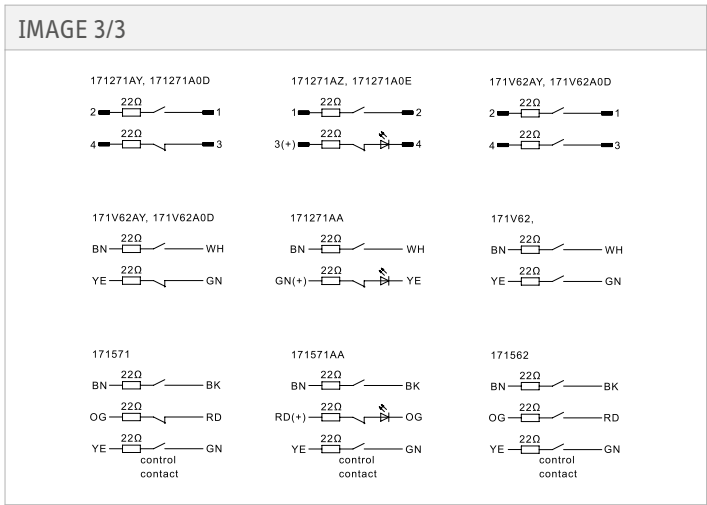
IMAGE 3/3

171271AY, 171271A0D

2 22Ω 1

4 22Ω 3

171271AZ, 171271A0E

1 22Ω 2

3(+) 22Ω 4

171V62AY, 171V62A0D

2 22Ω 1

4 22Ω 3

171V62AY, 171V62A0D

BN 22Ω WH

YE 22Ω GN

171271AA

BN 22Ω WH

GN(+) 22Ω YE

171V62,

BN 22Ω WH

YE 22Ω GN

171571

BN 22Ω BK

OG 22Ω RD

YE 22Ω GN

control contact

171571AA

BN 22Ω BK

RD(+) 22Ω OG

YE 22Ω GN

control contact

171562

BN 22Ω BK

OG 22Ω RD

YE 22Ω GN

control contact